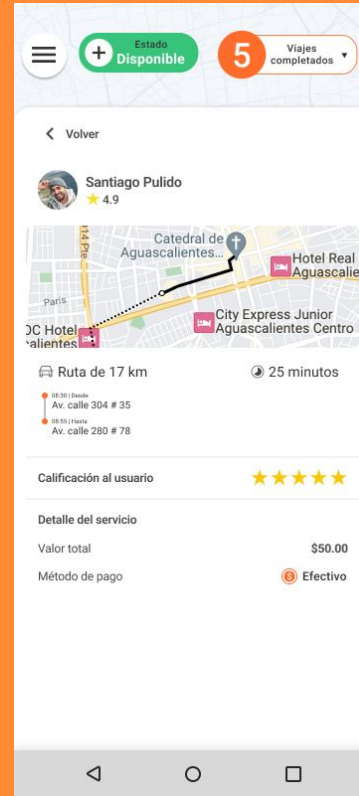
Estado
Disponible

5 Viajes completados

Volver

Santiago Pulido
4.9

114 Pte
Catedral de Aguascalientes...
Hotel Real Aguascalie
Paris
City Express Junior Aguascalientes Centro
OC Hotel alientes

Ruta de 17 km
25 minutos

08:30 | Desde
Av. calle 304 # 35

08:55 | Hasta
Av. calle 280 # 78

Calificación al usuario

Detalle del servicio
Valor total $50.00
Método de pago Efectivo